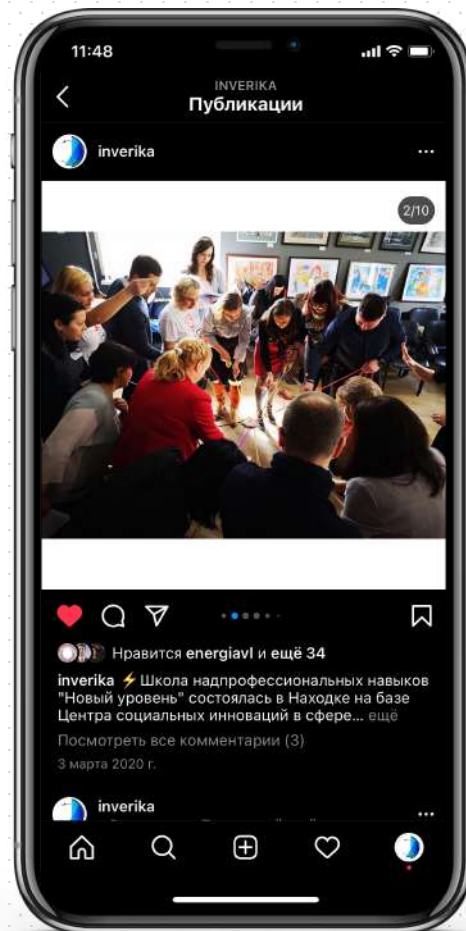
11:48

INVERIKA
Публикации

inverika ...

2/10

Нравится energiavl и ещё 34

inverika ⚡ Школа надпрофессиональных навыков "Новый уровень" состоялась в Находке на базе Центра социальных инноваций в сфере... ещё

Посмотреть все комментарии (3)

3 марта 2020 г.

inverika ...